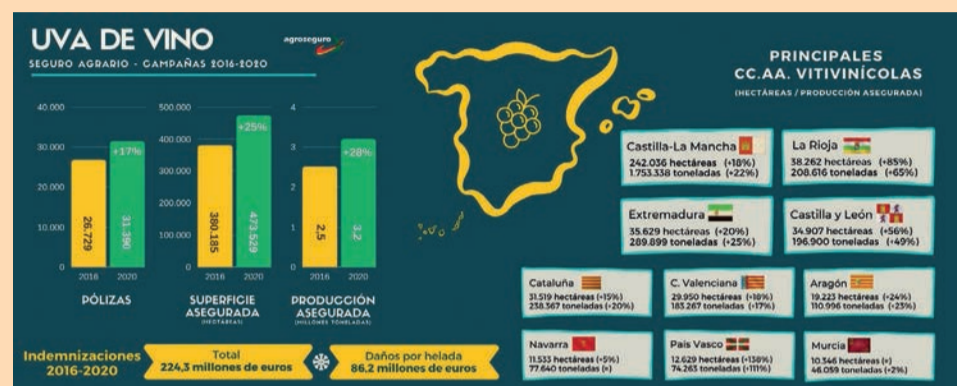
UVA DE VINO
agroseguro
SEGURO AGRARIO - CAMPAÑAS 2016-2020

40.000
30.000
20.000
10.000
0
26.729
31.390
+17%
2016 2020
PÓLIZAS

500.000
400.000
300.000
200.000
100.000
0
380.185
473.529
+25%
2016 2020
SUPERFICIE ASEGURADA
(HECTÁREAS)

4
3
2
1
0
2,5
3,2
+28%
2016 2020
PRODUCCIÓN ASEGURADA
(MILLONES TONELADAS)

Indemnizaciones 2016-2020
Total 224,3 millones de euros
Daños por helada 86,2 millones de euros

PRINCIPALES CC.AA. VITIVINÍCOLAS
(HECTÁREAS / PRODUCCIÓN ASEGURADA)

Castilla-La Mancha
242.036 hectáreas (+10%)
1.753.338 toneladas (+22%)

La Rioja
38.262 hectáreas (+85%)
208.616 toneladas (+65%)

Extremadura
35.629 hectáreas (+20%)
289.899 toneladas (+25%)

Castilla y León
34.907 hectáreas (+56%)
196.900 toneladas (+49%)

Cataluña
31.519 hectáreas (+15%)
238.367 toneladas (+20%)

C. Valenciana
29.950 hectáreas (+18%)
183.267 toneladas (+17%)

Aragón
19.223 hectáreas (+24%)
110.996 toneladas (+23%)

Navarra
11.533 hectáreas (+5%)
77.640 toneladas (=)

País Vasco
12.629 hectáreas (+138%)
74.263 toneladas (+111%)

Murcia
10.346 hectáreas (=)
46.059 toneladas (+2%)